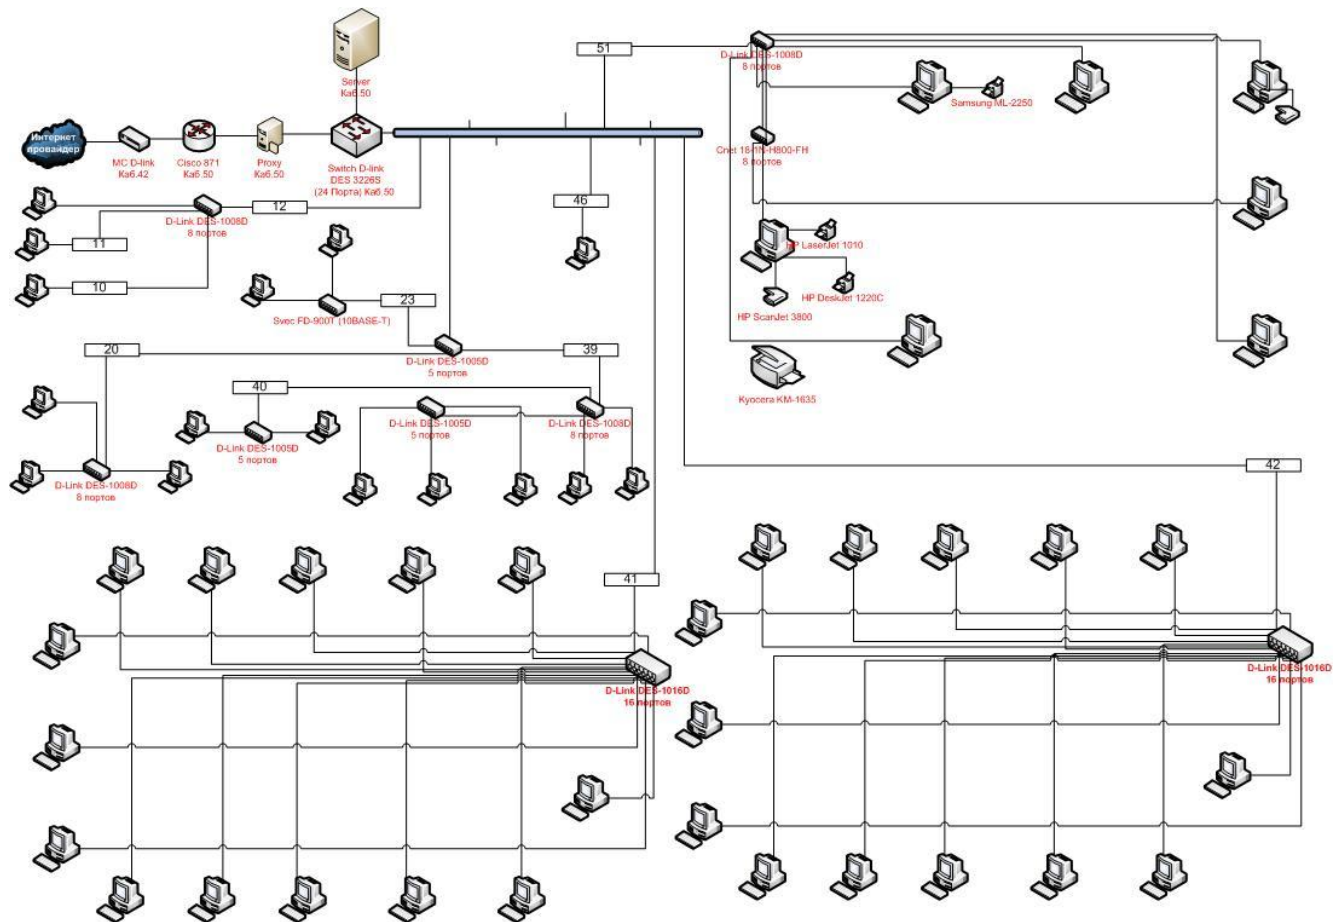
Server
Каб.50

51

D-Link DES-1008D
8 портов

Samsung ML-2250

Интернет провайдер

MC D-link
Каб.42

Cisco 871
Каб.50

Proxy
Каб.50

Switch D-link
DES 3226S
(24 Порта) Каб.50

Cnet 16-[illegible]-H800-FH
8 портов

D-Link DES-1008D
8 портов

12

11

10

46

HP LaserJet 1010

HP DeskJet 1220C

HP ScanJet 3800

Svec FD-900T (10BASE-T)

23

D-Link DES-1005D
5 портов

20

39

Kyocera KM-1635

40

D-Link DES-1005D
5 портов

D-Link DES-1008D
8 портов

D-Link DES-1005D
5 портов

D-Link DES-1008D
8 портов

42

41

D-Link DES-1016D
16 портов

D-Link DES-1016D
16 портов